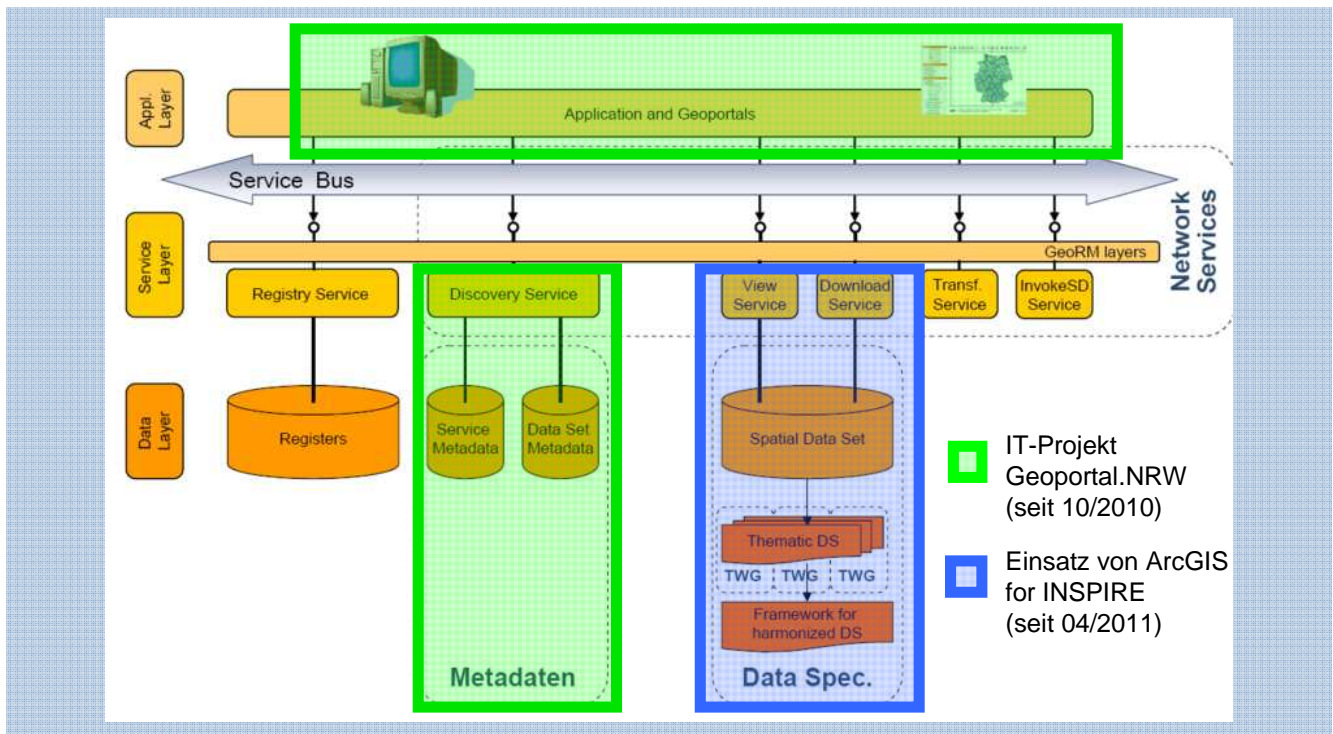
Appl. Layer

Application and Geoportals

Service Bus

Network Services

Service Layer

GeoRM layers

Registry Service

Discovery Service

View Service

Download Service

Transf. Service

InvokeSD Service

Data Layer

Registers

Service Metadata

Data Set Metadata

Spatial Data Set

Thematic DS

TWG

TWG

TWG

Framework for harmonized DS

Metadaten

Data Spec.

IT-Projekt Geoportal.NRW (seit 10/2010)

Einsatz von ArcGIS for INSPIRE (seit 04/2011)